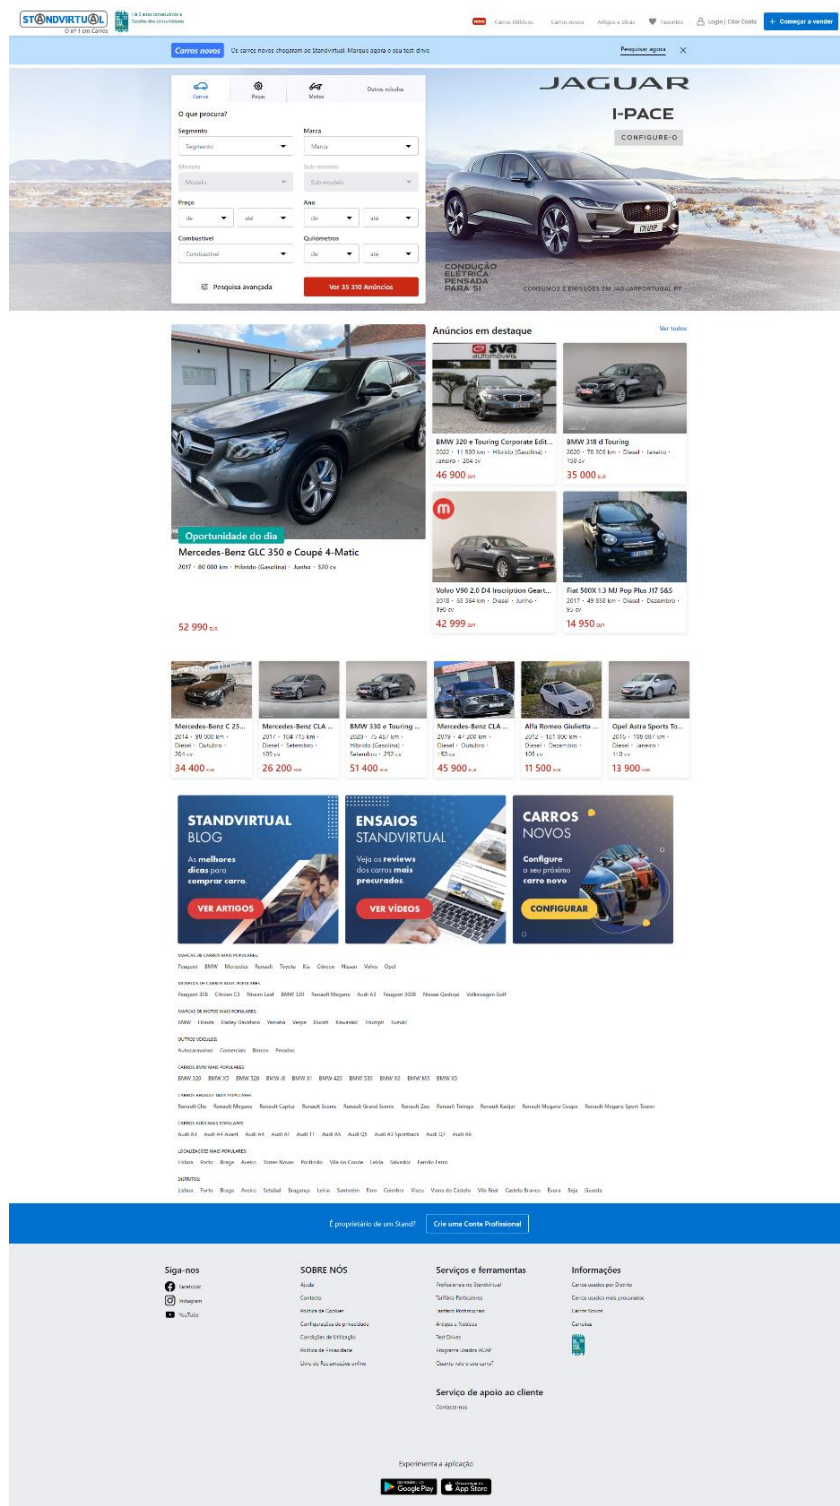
STANDVIRTUAL
O nº1 em Carros

Há 2 anos consecutivos a Escolha dos consumidores

NOVO Carros Elétricos Carros novos Artigos e Dicas Favoritos Login | Criar Conta + Começar a vender

Carros novos Os carros novos chegaram ao Standvirtual. Marque agora o seu test drive Pesquisar agora ✕

Carros Peças Motos Outros veículos

O que procura?

Segmento
Segmento

Marca
Marca

Modelo
Modelo

Sub-modelo
Sub-modelo

Preço
de até

Ano
de até

Combustível
Combustível

Quilómetros
de até

Pesquisa avançada

Ver 35 310 Anúncios

JAGUAR
I-PACE
CONFIGURE-O

CONDUÇÃO ELÉTRICA PENSADA PARA SI

CONSUMOS E EMISSÕES EM JAGUARPORTUGAL.PT

Oportunidade do dia
Mercedes-Benz GLC 350 e Coupé 4-Matic
2017 · 80 000 km · Híbrido (Gasolina) · Junho · 320 cv
52 990 EUR

Anúncios em destaque
Ver todos

BMW 320 e Touring Corporate Edit...
2022 · 11 500 km · Híbrido (Gasolina) · Janeiro · 204 cv
46 900 EUR

BMW 318 d Touring
2020 · 78 508 km · Diesel · Janeiro · 150 cv
35 000 EUR

Volvo V90 2.0 D4 Inscription Geart...
2018 · 55 364 km · Diesel · Junho · 190 cv
42 999 EUR

Fiat 500X 1.3 MJ Pop Plus J17 S&S
2017 · 49 938 km · Diesel · Dezembro · 95 cv
14 950 EUR

Mercedes-Benz C 25...
2014 · 90 000 km · Diesel · Outubro · 204 cv
34 400 EUR

Mercedes-Benz CLA ...
2017 · 104 715 km · Diesel · Setembro · 109 cv
26 200 EUR

BMW 330 e Touring ...
2020 · 75 457 km · Híbrido (Gasolina) · Setembro · 252 cv
51 400 EUR

Mercedes-Benz CLA ...
2019 · 47 200 km · Diesel · Outubro · 150 cv
45 900 EUR

Alfa Romeo Giulietta ...
2012 · 151 000 km · Diesel · Dezembro · 105 cv
11 500 EUR

Opel Astra Sports To...
2016 · 106 887 km · Diesel · Janeiro · 110 cv
13 900 EUR

STANDVIRTUAL BLOG
As melhores dicas para comprar carro.
VER ARTIGOS

ENSAIOS STANDVIRTUAL
Veja os reviews dos carros mais procurados.
VER VÍDEOS

CARROS NOVOS
Configure o seu próximo carro novo
CONFIGURAR

MARCAS DE CARROS MAIS POPULARES
Peugeot BMW Mercedes Renault Toyota Kia Citroen Nissan Volvo Opel

MODELOS DE CARROS MAIS POPULARES
Peugeot 308 Citroen C3 Nissan Leaf BMW 320 Renault Megane Audi A3 Peugeot 2008 Nissan Qashqai Volkswagen Golf

MARCAS DE MOTOS MAIS POPULARES
BMW Honda Harley-Davidson Yamaha Vespa Ducati Kawasaki Triumph Suzuki

OUTROS VEÍCULOS
Autocaravanas Comerciais Barcos Pesados

CARROS BMW MAIS POPULARES
BMW 320 BMW X5 BMW 520 BMW i8 BMW X1 BMW 420 BMW 530 BMW X6 BMW M3 BMW X3

CARROS RENAULT MAIS POPULARES
Renault Clio Renault Megane Renault Captur Renault Scenic Renault Grand Scenic Renault Zoe Renault Twingo Renault Kadjar Renault Megane Coupe Renault Megane Sport Tourer

CARROS AUDI MAIS POPULARES
Audi A3 Audi A4 Avant Audi A4 Audi A1 Audi TT Audi A5 Audi Q3 Audi A3 Sportback Audi Q7 Audi A6

LOCALIZAÇÕES MAIS POPULARES
Lisboa Porto Braga Aveiro Torres Novas Portimão Vila do Conde Leiria Salvador Fernão Ferro

DISTRITOS
Lisboa Porto Braga Aveiro Setúbal Bragança Leiria Santarém Faro Coimbra Viseu Viana do Castelo Vila Real Castelo Branco Évora Beja Guarda

É proprietário de um Stand? Crie uma Conta Profissional

Siga-nos
Facebook
Instagram
YouTube

SOBRE NÓS
Ajuda
Contacto
Política de Cookies
Configurações de privacidade
Condições de Utilização
Política de Privacidade
Livro de Reclamações online

Serviços e ferramentas
Profissional no Standvirtual
Tarifário Particulares
Destaque Profissional
Artigos e Notícias
Test Drives
Programa Usados ACAP
Quanto vale o seu carro?

Serviço de apoio ao cliente
Contacte-nos

Informações
Carros usados por Distrito
Carros usados mais procurados
Carros Novos
Corridas

Experimenta a aplicação
Google Play App Store